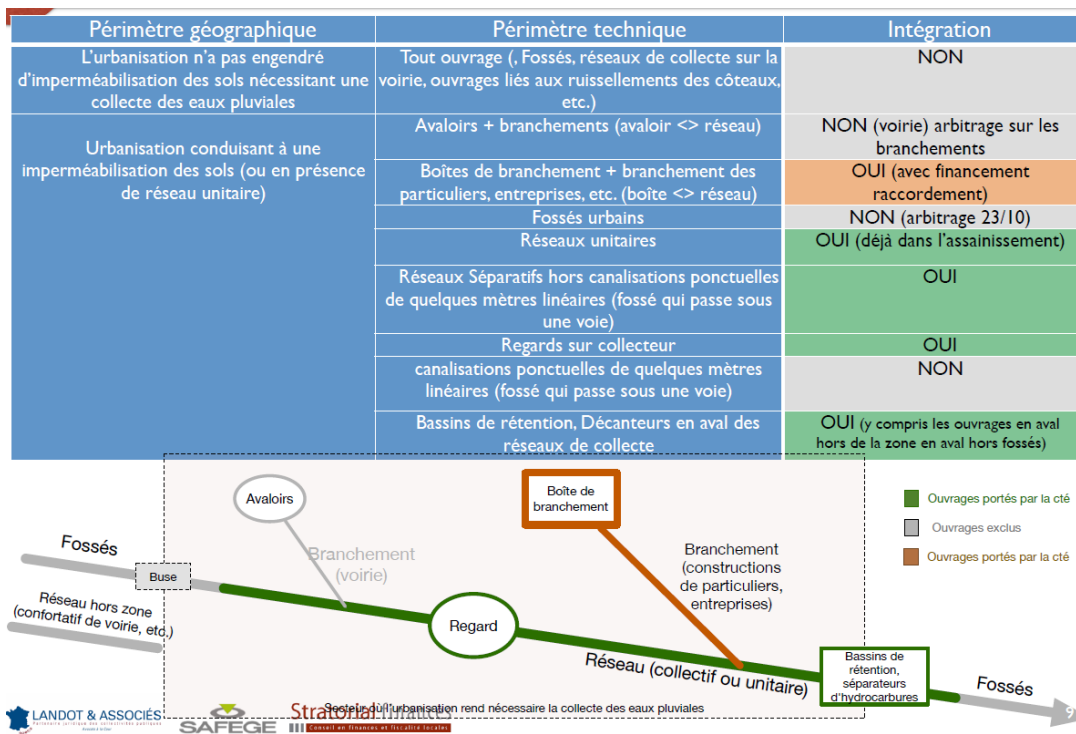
| Périmètre géographique | Périmètre technique | Intégration |
|---|---|---|
| L'urbanisation n'a pas engendré d'imperméabilisation des sols nécessitant une collecte des eaux pluviales | Tout ouvrage (, Fossés, réseaux de collecte sur la voirie, ouvrages liés aux ruissellements des côteaux, etc.) | NON |
| Urbanisation conduisant à une imperméabilisation des sols (ou en présence de réseau unitaire) | Avaloirs + branchements (avaloir <> réseau) | NON (voirie) arbitrage sur les branchements |
| | Boîtes de branchement + branchement des particuliers, entreprises, etc. (boîte <> réseau) | OUI (avec financement raccordement) |
| | Fossés urbains | NON (arbitrage 23/10) |
| | Réseaux unitaires | OUI (déjà dans l'assainissement) |
| | Réseaux Séparatifs hors canalisations ponctuelles de quelques mètres linéaires (fossé qui passe sous une voie) | OUI |
| | Regards sur collecteur | OUI |
| | canalisations ponctuelles de quelques mètres linéaires (fossé qui passe sous une voie) | NON |
| | Bassins de rétention, Décanteurs en aval des réseaux de collecte | OUI (y compris les ouvrages en aval hors de la zone en aval hors fossés) |

Avaloirs

Boîte de branchement

Ouvrages portés par la cté
Ouvrages exclus
Ouvrages portés par la cté

Fossés
Buse
Branchement (voirie)
Branchement (constructions de particuliers, entreprises)
Réseau hors zone (confortatif de voirie, etc.)
Regard
Réseau (collectif ou unitaire)
Bassins de rétention, séparateurs d'hydrocarbures
Fossés

Secteur où l'urbanisation rend nécessaire la collecte des eaux pluviales

LANDOT & ASSOCIÉS
SAFEGE
Stratorial finances
Conseil en finances et fiscalité locales
9